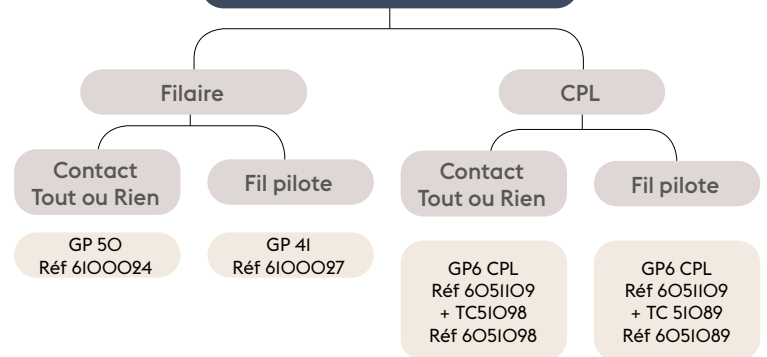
Filaire

CPL

Contact Tout ou Rien

Fil pilote

Contact Tout ou Rien

Fil pilote

GP 50
Réf 6100024

GP 41
Réf 6100027

GP6 CPL
Réf 6051109
+ TC51098
Réf 6051098

GP6 CPL
Réf 6051109
+ TC 51089
Réf 6051089